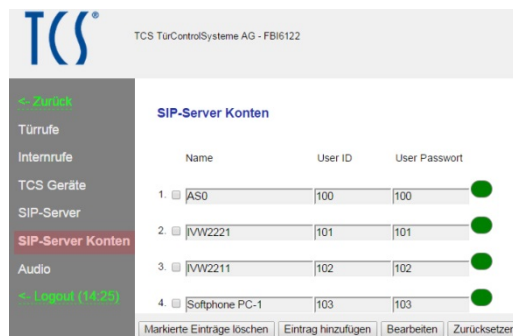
TCS®

TCS TürControlSysteme AG - FBI6122

<- Zurück
Türrufe
Internrufe
TCS Geräte
SIP-Server
SIP-Server Konten
Audio
<- Logout (14:25)

SIP-Server Konten

| | Name | User ID | User Passwort |
|---|---|---|---|
| 1. | AS0 | 100 | 100 |
| 2. | IVW2221 | 101 | 101 |
| 3. | IVW2211 | 102 | 102 |
| 4. | Softphone PC-1 | 103 | 103 |

Markierte Einträge löschen | Eintrag hinzufügen | Bearbeiten | Zurücksetzen